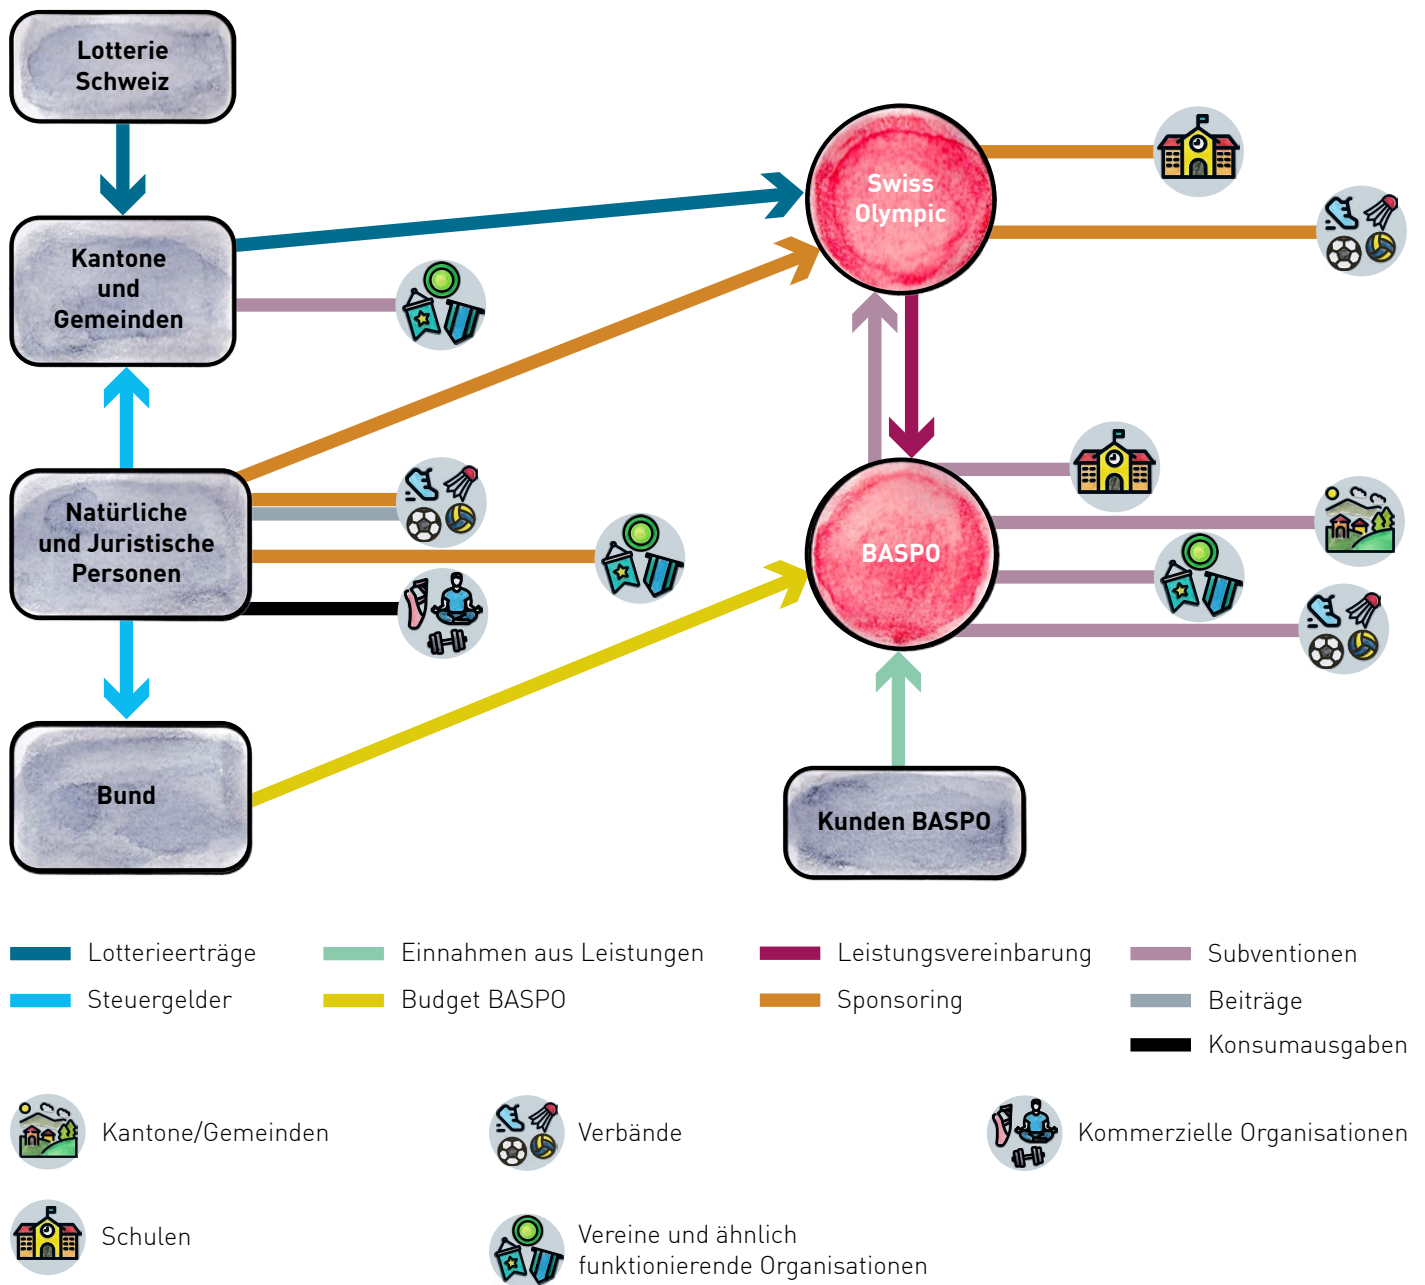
Lotterie Schweiz

Kantone und Gemeinden

Natürliche und Juristische Personen

Bund

Swiss Olympic

BASPO

Kunden BASPO

Lotterieerträge

Steuergelder

Einnahmen aus Leistungen

Budget BASPO

Leistungsvereinbarung

Sponsoring

Subventionen

Beiträge

Konsumausgaben

Kantone/Gemeinden

Verbände

Kommerzielle Organisationen

Schulen

Vereine und ähnlich funktionierende Organisationen